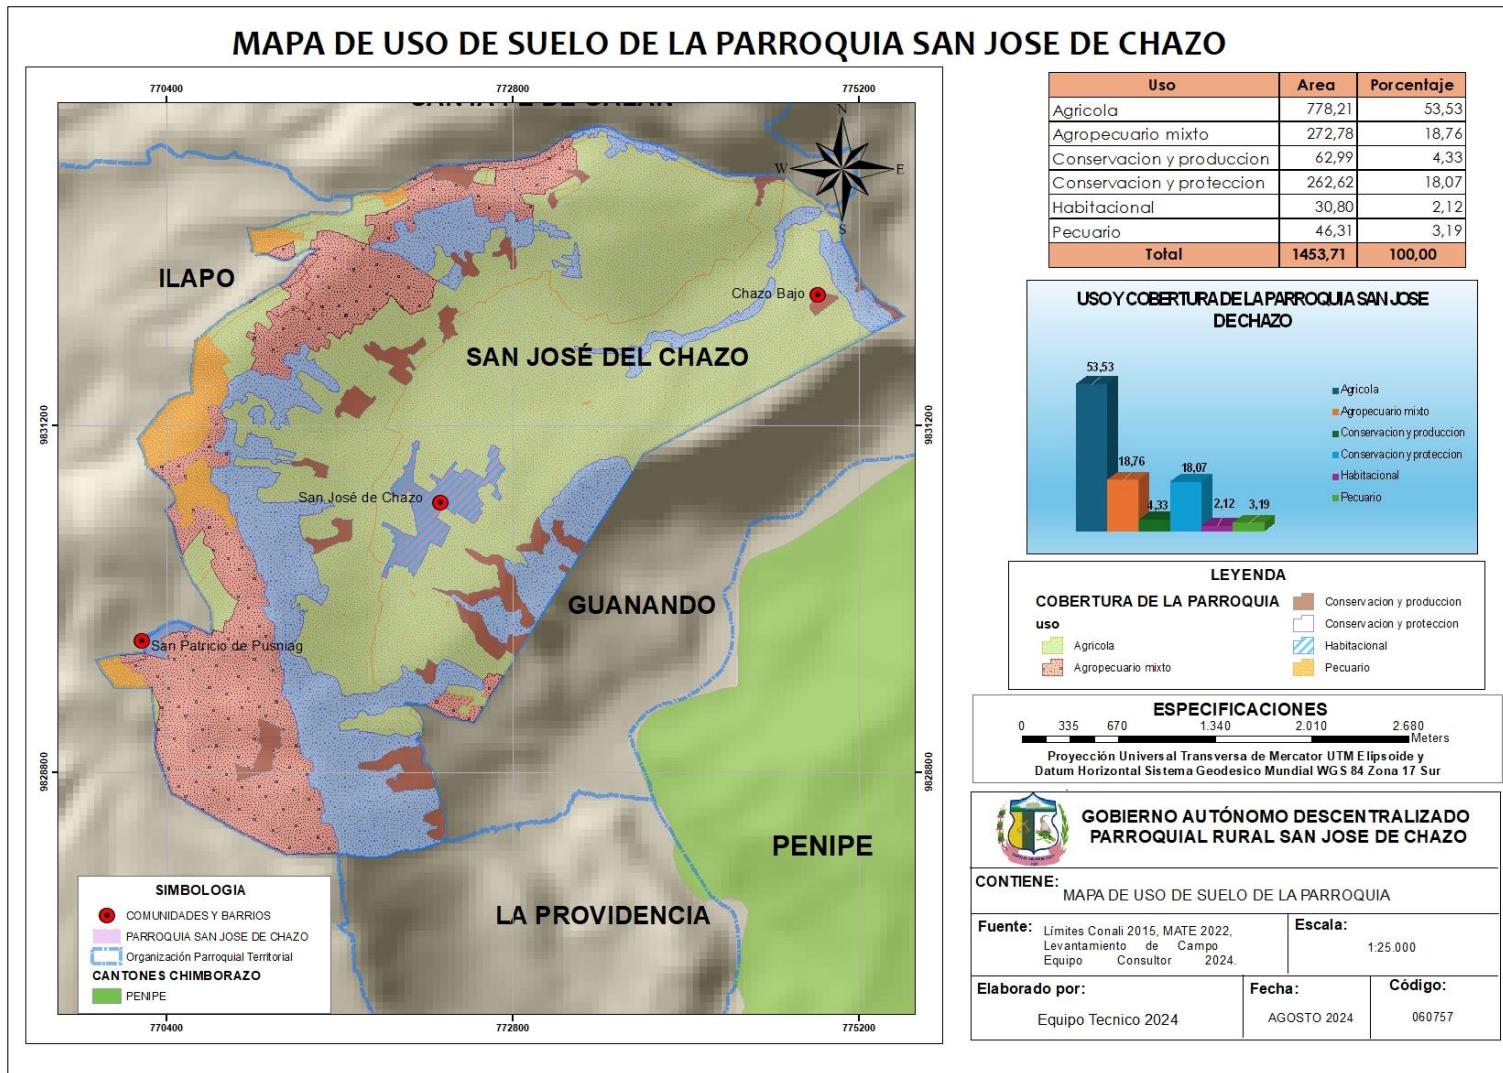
MAPA DE USO DE SUELO DE LA PARROQUIA SAN JOSE DE CHAZO

770400
772800
775200

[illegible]

N
W
E
S

ILAPO

Chazo Bajo

SAN JOSÉ DEL CHAZO

9831200

San José de Chazo

GUANANDO

San Patricio de Pusniag

9828800

PENIPE

LA PROVIDENCIA

SIMBOLOGIA
COMUNIDADES Y BARRIOS
PARROQUIA SAN JOSE DE CHAZO
Organización Parroquial Territorial
CANTONES CHIMBORAZO
PENIPE

770400
772800
775200

| Uso | Area | Porcentaje |
|---|---|---|
| Agricola | 778,21 | 53,53 |
| Agropecuario mixto | 272,78 | 18,76 |
| Conservacion y produccion | 62,99 | 4,33 |
| Conservacion y proteccion | 262,62 | 18,07 |
| Habitacional | 30,80 | 2,12 |
| Pecuario | 46,31 | 3,19 |
| Total | 1453,71 | 100,00 |

USO Y COBERTURA DE LA PARROQUIA SAN JOSE DE CHAZO

53,53
18,76
4,33
18,07
2,12
3,19

Agricola
Agropecuario mixto
Conservacion y produccion
Conservacion y proteccion
Habitacional
Pecuario

LEYENDA
COBERTURA DE LA PARROQUIA
uso
Agricola
Agropecuario mixto
Conservacion y produccion
Conservacion y proteccion
Habitacional
Pecuario

ESPECIFICACIONES
0 335 670 1.340 2.010 2.680
Meters
Proyección Universal Transversa de Mercator UTM Elipsoide y Datum Horizontal Sistema Geodesico Mundial WGS 84 Zona 17 Sur

GOBIERNO AUTÓNOMO DESCENTRALIZADO PARROQUIAL RURAL SAN JOSE DE CHAZO

CONTIENE:
MAPA DE USO DE SUELO DE LA PARROQUIA

Fuente: Límites Conali 2015, MATE 2022, Levantamiento de Campo Equipo Consultor 2024.

Escala:
1:25.000

Elaborado por:
Equipo Tecnico 2024

Fecha:
AGOSTO 2024

Código:
060757